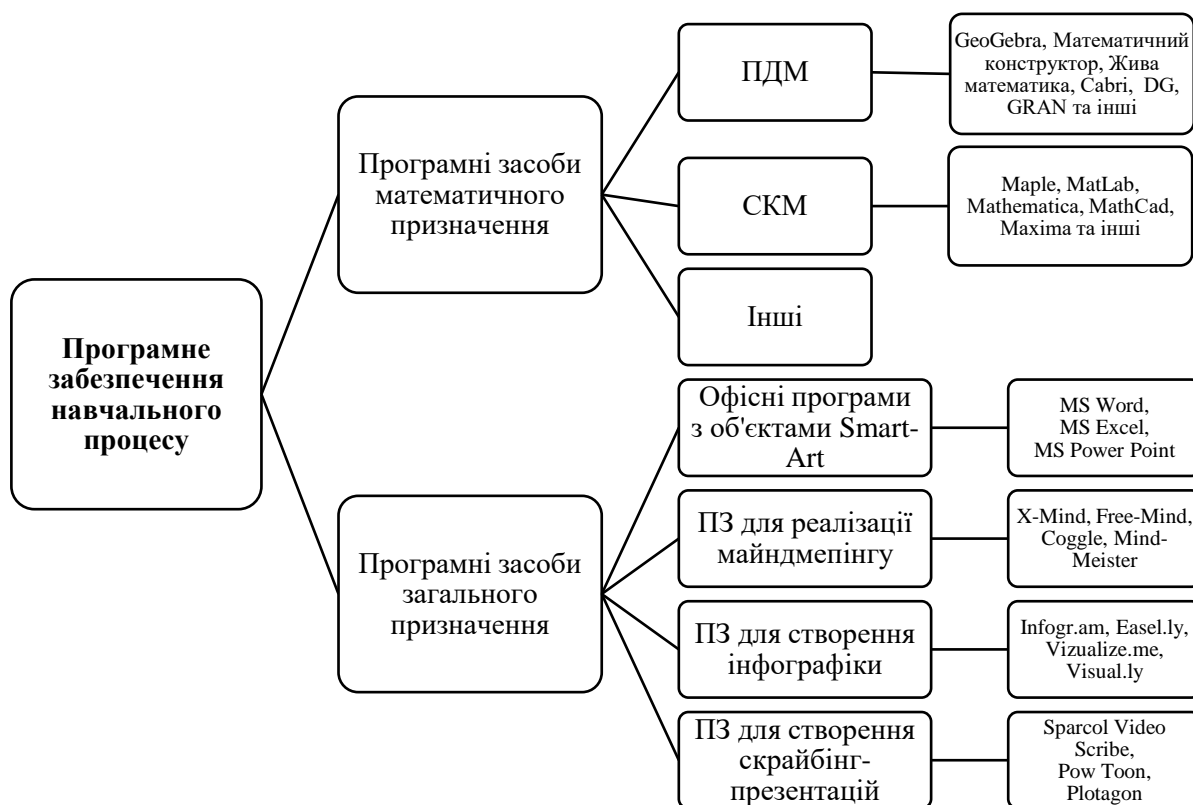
Програмне забезпечення навчального процесу

Програмні засоби математичного призначення

ПДМ

GeoGebra, Математичний конструктор, Жива математика, Cabri, DG, GRAN та інші

СКМ

Maple, MatLab, Mathematica, MathCad, Maxima та інші

Інші

Програмні засоби загального призначення

Офісні програми з об'єктами Smart-Art

MS Word, MS Excel, MS Power Point

ПЗ для реалізації майндмепінгу

X-Mind, Free-Mind, Coggle, Mind-Meister

ПЗ для створення інфографіки

Infogr.am, Easel.ly, Vizualize.me, Visual.ly

ПЗ для створення скрайбінг-презентацій

Sparcol Video Scribe, Pow Toon, Plotagon